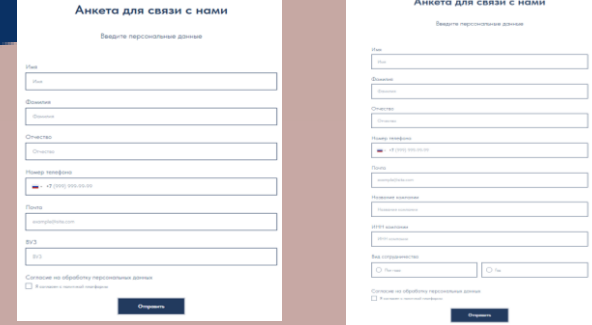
Анкета для связи с нами

Введите персональные данные

Имя

Имя

Фамилия

Фамилия

Отчество

Отчество

Номер телефона

+7 (000) 000-00-00

Почта

example@site.com

ВУЗ

ВУЗ

Согласие на обработку персональных данных

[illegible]

Отправить

Анкета для связи с нами

Введите персональные данные

Имя

Имя

Фамилия

Фамилия

Отчество

Отчество

Номер телефона

+7 (000) 000-00-00

Почта

example@site.com

Название компании

Название компании

ИНН компании

ИНН компании

Вид сотрудничества

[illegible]

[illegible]

Согласие на обработку персональных данных

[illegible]

Отправить